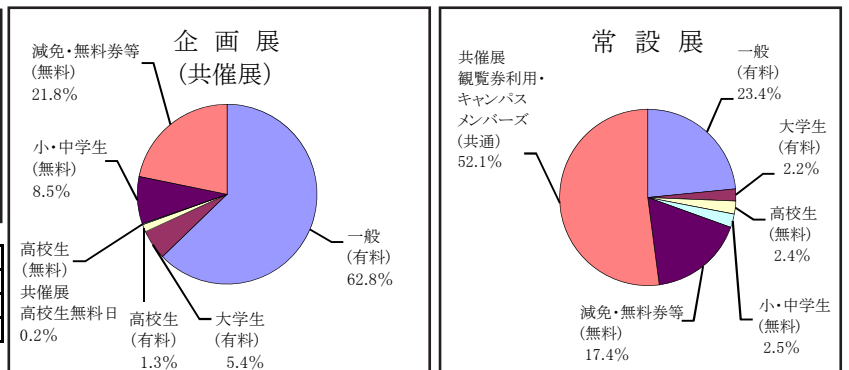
企 画 展
(共催展)

減免・無料券等
(無料)
21.8%

小・中学生
(無料)
8.5%

高校生
(無料)
共催展
高校生無料日
0.2%

高校生
(有料)
1.3%

大学生
(有料)
5.4%

一般
(有料)
62.8%

常 設 展

共催展
観覧券利用・
キャンパス
メンバーズ
(共通)
52.1%

一般
(有料)
23.4%

大学生
(有料)
2.2%

高校生
(無料)
2.4%

小・中学生
(無料)
2.5%

減免・無料券等
(無料)
17.4%